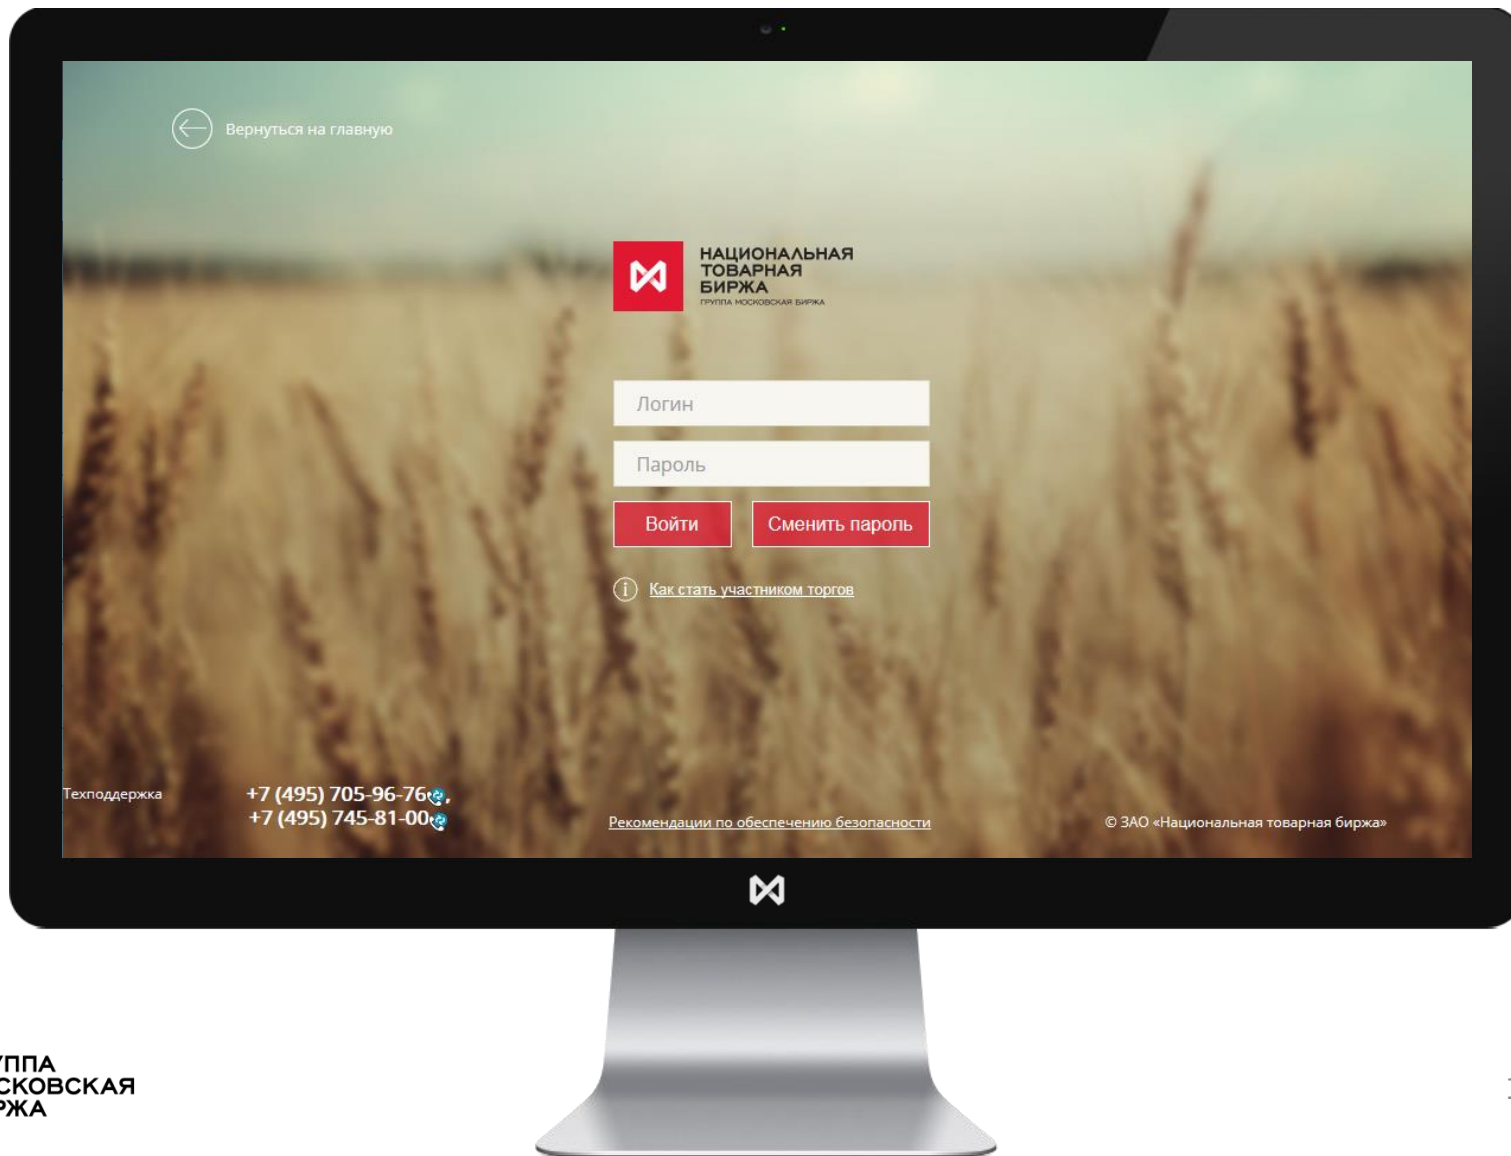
Вернуться на главную

НАЦИОНАЛЬНАЯ ТОВАРНАЯ БИРЖА
ГРУППА МОСКОВСКАЯ БИРЖА

Логин

Пароль

Войти

Сменить пароль

Как стать участником торгов

Техподдержка

+7 (495) 705-96-76,
+7 (495) 745-81-00

Рекомендации по обеспечению безопасности

© ЗАО «Национальная товарная биржа»

УППА
СКОВСКАЯ
РЖА